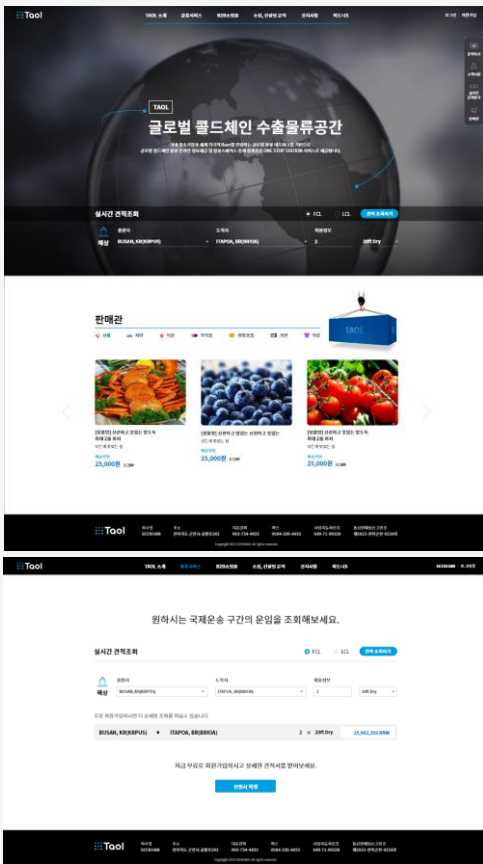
Taol

TAOL 소개 물류서비스 B2B쇼핑몰 소식, 선물정보 공유 온라인 웹 확인사항

로그인 회원가입

TAOL

글로벌 콜드체인 수출물류공간

실시간 견적조회

FCL LCL

해상

출발지 BUSAN, KR(KRPUS)

도착지 ITAPOA, BR(BRIOA)

2

20ft Dry

판매관

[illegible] 25,000원

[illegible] 25,000원

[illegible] 25,000원

Taol

Copyright 2021 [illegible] All rights reserved.

Taol

TAOL 소개 물류서비스 B2B쇼핑몰 소식, 선물정보 공유 온라인 웹 확인사항

원하시는 국제운송 구간의 운임을 조회해보세요.

실시간 견적조회

FCL LCL

해상

출발지 BUSAN, KR(KRPUS)

도착지 ITAPOA, BR(BRIOA)

2

20ft Dry

BUSAN, KR(KRPUS) ITAPOA, BR(BRIOA) 2 × 20ft Dry 25,962,256 KRW

지금 무료로 회원가입하시고 상세한 견적서를 받아보세요.

견적서 작성

Taol

Copyright 2021 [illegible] All rights reserved.